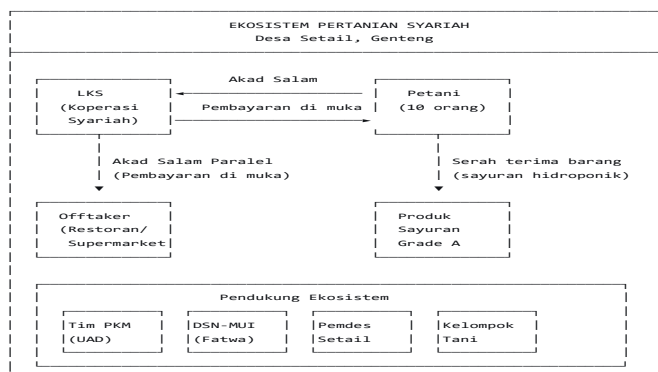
EKOSISTEM PERTANIAN SYARIAH
Desa Setail, Genteng

LKS
(Koperasi
Syariah)

Akad Salam

Pembayaran di muka

Petani
(10 orang)

Akad Salam Paralel
(Pembayaran di muka)

Serah terima barang
(sayuran hidroponik)

Offtaker
(Restoran/
Supermarket

Produk
Sayuran
Grade A

Pendukung Ekosistem

Tim PKM
(UAD)

DSN-MUI
(Fatwa)

Pemdes
Setail

Kelompok
Tani